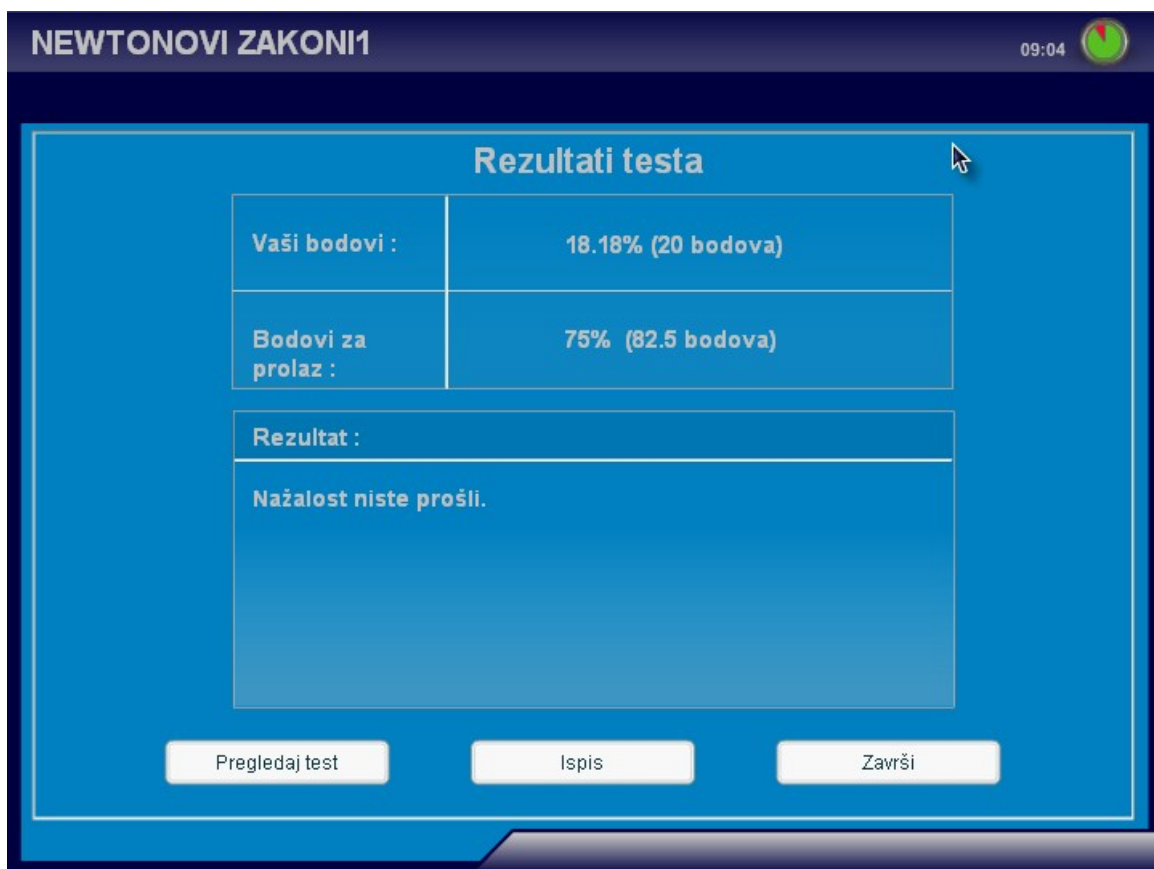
NEWTONOVI ZAKONI1

09:04

Rezultati testa

| Vaši bodovi : | 18.18% (20 bodova) |
|---|---|
| Bodovi za prolaz : | 75% (82.5 bodova) |

Rezultat :

Nažalost niste prošli.

Pregledaj test

Ispis

Završi